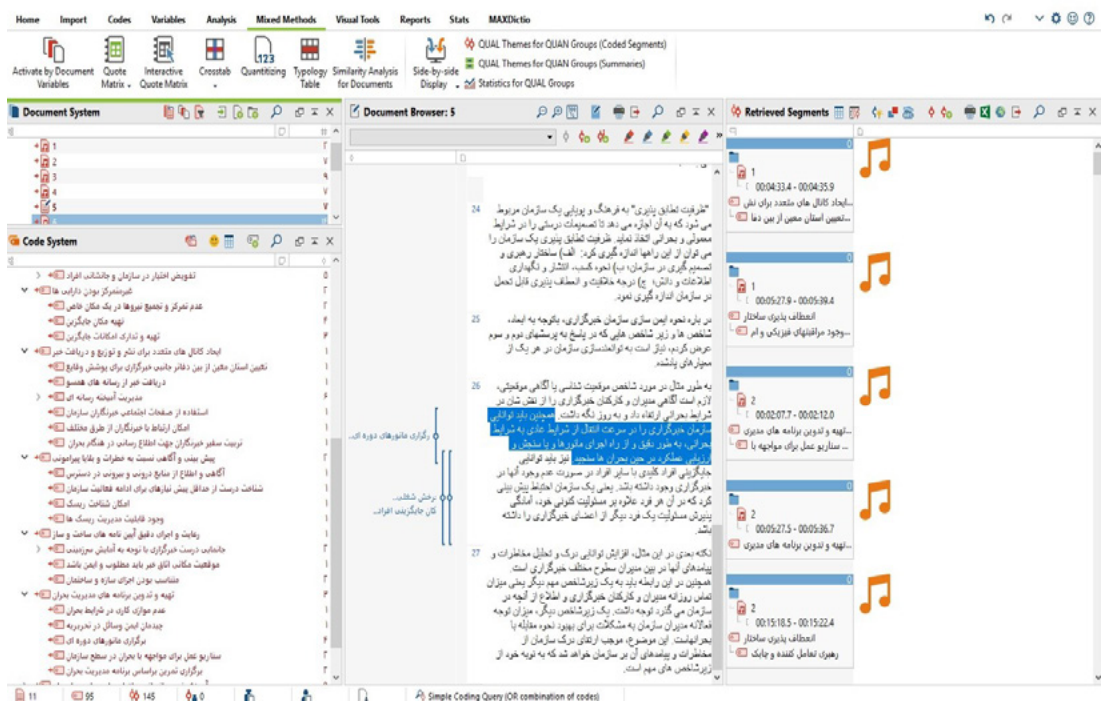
Home Import Codes Variables Analysis Mixed Methods Visual Tools Reports Stats MAXDictio

Activate by Document Variables | Quote Matrix | Interactive Quote Matrix | Crosstab | Quantitizing | Typology Table | Similarity Analysis for Documents | Side-by-side Display | QUAL Themes for QUAN Groups (Coded Segments) | QUAL Themes for QUAN Groups (Summaries) | Statistics for QUAL Groups

Document System

1
2
3
4
5

Code System

تفویض اختیار در سازمان و جانشانی افراد
غیرمتمرکز بودن دارایی ها
عدم تمرکز و تجمیع نیروها در یک مکان خاص
تهیه مکان جایگزین
تهیه و تدارک امکانات جایگزین
ایجاد کانال های متعدد برای نشر و توزیع و دریافت خبر
تعیین استان معین از بین دفاتر جانبی خبرگزاری برای پوشش وقایع
دریافت خبر از رسانه های همسو
مدیریت آمیخته رسانه ای
استفاده از صفحات اجتماعی خبرنگاران سازمان
امکان ارتباط با خبرنگاران از طرق مختلف
تربیت سفیر خبرگزاری جهت اطلاع رسانی در هنگام بحران
پیش بینی و آگاهی نسبت به خطرات و بلایا پیرامونی
آگاهی و اطلاع از منابع درونی و بیرونی در دسترس
شناخت درست از حداقل پیش نیازهای برای ادامه فعالیت سازمان
امکان شناخت ریسک
وجود قابلیت مدیریت ریسک ها
رعایت و اجرای دقیق آیین نامه های ساخت و ساز
جانمایی درست خبرگزاری با توجه به آمایش سرزمینی
موقعیت مکانی اتاق خبر باید مطلوب و ایمن باشد
متناسب بودن اجرای سازه و ساختمان
تهیه و تدوین برنامه های مدیریت بحران
عدم موازی کاری در شرایط بحران
چیدمان ایمن وسائل در تحریریه
برگزاری مانورهای دوره ای
سناریو عمل برای مواجهه با بحران در سطح سازمان
برگزاری تمرین براساس برنامه مدیریت بحران

Document Browser: 5

24 "ظرفیت تطابق پذیری" به فرهنگ و پویایی یک سازمان مربوط می شود، که به آن اجازه می دهد تا تصمیمات درستی را در شرایط معمولی و بحرانی اتخاذ نماید. ظرفیت تطابق پذیری سازمان را می توان از این راهها اندازه گیری کرد: الف) ساختار رهبری و تصمیم گیری در سازمان؛ ب) نحوه کسب، انتشار و نگهداری اطلاعات و دانش؛ ج) درجه خلاقیت و انعطاف پذیری قابل تحمل در سازمان اندازه گیری نمود.

25 در باره نحوه ایمن سازی سازمان خبرگزاری، باتوجه به ابعاد، شاخص ها و زیر شاخص هایی که در پاسخ به پرسشهای دوم و سوم عرض کردم، نیاز است به توانمندسازی سازمان در هر یک از معیارهای یادشده.

26 به طور مثال در مورد شاخص موقعیت شناسی یا آگاهی موقعیتی، لازم است آگاهی مدیران و کارکنان خبرگزاری را از نقش شان در شرایط بحرانی ارتقاء داد و به روز نگه داشت. همچنین باید توانایی سازمان خبرگزاری را در سرعت انتقال از شرایط عادی به شرایط بحرانی، به طور دقیق و از راه اجرای مانورها و یا سنجش و ارزیابی عملکرد در حین بحران ها سنجید. نیز باید توانایی جایگزینی افراد کلیدی با سایر افراد در سرویس عدم وجود آنها در خبرگزاری وجود داشته باشد. یعنی یک سازمان احتیاط پیش بینی کرد که بر آن هر فرد علاوه بر مسئولیت کنونی خود، آمادگی پذیرش مسئولیت یک فرد دیگر از اعضای خبرگزاری را داشته باشد.

27 نکته بعدی در این مثال، افزایش توانایی درک و تحلیل مخاطرات و پیامدهای آنها در بین مدیران سطوح مختلف خبرگزاری است. همچنین در این رابطه باید به یک زیرشاخص مهم دیگر یعنی میزان تماس روزانه مدیران و کارکنان خبرگزاری و اطلاع از آنچه در سازمان می گذرد، توجه داشت. یک زیرشاخص دیگر، میزان توجه فعالانه مدیران سازمان به مشکلات برای بهبود نحوه مقابله با بحرانهاست. این موضوع، موجب ارتقای درک سازمان از مخاطرات و پیامدهای آن بر سازمان خواهد شد که به توبه خود از زیرشاخص های مهم است.

برگزاری مانورهای دوره ای...
برخی شغلی...
کان جایگزینی افراد...

Retrieved Segments

1
00:04:33.4 - 00:04:35.9
ایجاد کانال های متعدد برای نش...
تعیین استان معین از بین دفا...

1
00:05:27.9 - 00:05:39.4
انعطاف پذیری ساختار
وجود مراقبتهای فیزیکی و ام...

2
00:02:07.7 - 00:02:12.0
تهیه و تدوین برنامه های مدیری...
سناریو عمل برای مواجهه با...

2
00:05:27.5 - 00:05:36.7
تهیه و تدوین برنامه های مدیری...

2
00:15:18.5 - 00:15:22.4
انعطاف پذیری ساختار
رهبری تعامل کننده و چابک

11 95 145 0 Simple Coding Query (OR combination of codes)